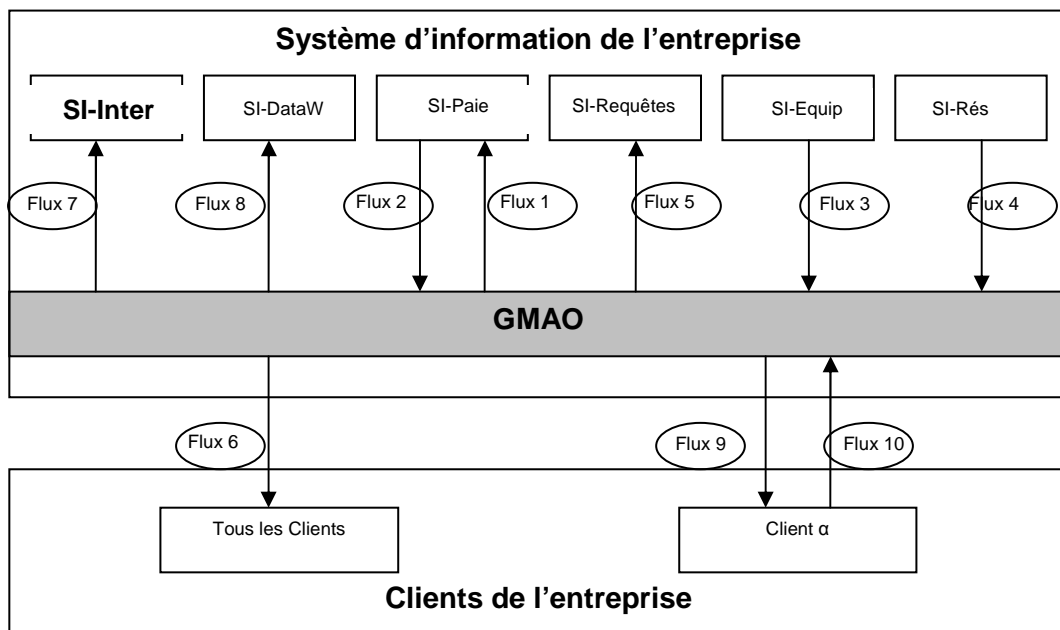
Système d'information de l'entreprise

SI-Inter

SI-DataW

SI-Paie

SI-Requêtes

SI-Equip

SI-Rés

Flux 7

Flux 8

Flux 2

Flux 1

Flux 5

Flux 3

Flux 4

GMAO

Flux 6

Flux 9

Flux 10

Tous les Clients

Client α

Clients de l'entreprise